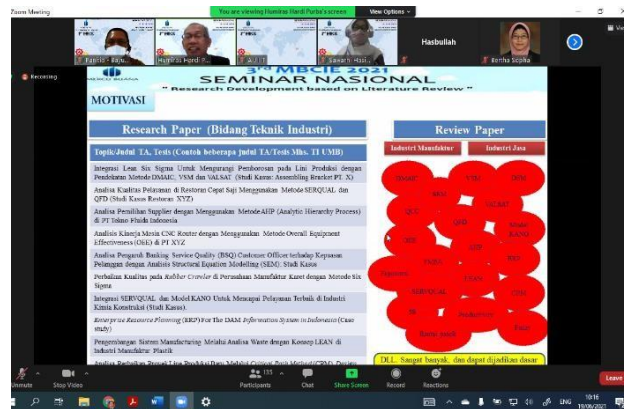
Zoom Meeting

You are viewing Humiras Hardi Purba's screen

View Options

Hasbullah

Rohha Sophia

Recording

3rd MBCIE 2021
SEMINAR NASIONAL
" Research Development based on Literature Review "

MOTIVASI

Research Paper (Bidang Teknik Industri)

Topik/Judul TA, Tesis (Contoh beberapa judul TA/Tesis Mhs. TI UMB)

Integrasi Lean Six Sigma Untuk Mengurangi Pemborosan pada Lini Produksi dengan Pendekatan Metode DMAIC, VSM dan VALSAT (Studi Kasus: Assembling Bracket PT. X)

Analisa Kualitas Pelayanan di Restoran Cepat Saji Menggunakan Metode SERQUAL dan QFD (Studi Kasus Restoran XYZ)

Analisa Pemilihan Supplier dengan Menggunakan MetodeAHP (Analytic Hierarchy Process) di PT Tokino Fluida Indonesia

Analisis Kinerja Mesin CNC Router dengan Menggunakan Metode Overall Equipment Effectiveness (OEE) di PT XYZ

Analisa Pengaruh Banking Service Quality (BSQ) Customer Officer terhadap Kepuasan Pelanggan dengan Analisis Structural Equation Modelling (SEM): Studi Kasus

Perbaikan Kualitas pada Rubber Crawler di Perusahaan Manufaktur Karet dengan Metode Six Sigma

Integrasi SERVQUAL dan Model KANO Untuk Mencapai Pelayanan Terbaik di Industri Kimia Konstruksi (Studi Kasus)

Enterprise Resource Planning (ERP) For The IMM Information System in Indonesia (Case study)

Pengembangan Sistem Manufacturing Melalui Analisa Waste dengan Konsep LEAN di Industri Manufaktur Plastik

Analisa Perbaikan Proses Lini Produksi Baru Melalui Critical Path Method(CPM) Design

Review Paper

Industri Manufaktur

Industri Jasa

DMAIC
VSM
OEE
SMED
VALSAT
QCC
QFD
Model KANO
SEM
ERP
TPM
FMEA
AHP
MRP
Sixsigma
SERVQUAL
LEAN
CPM
JIT
Kaizen
Poka-Yoke
Kanban

DLL. Sangat banyak, dan dapat dijadikan dasar

Unmute
Stop Video
Participants 155
Chat
Share Screen
Record
Reactions
Leave

10:16
19/06/2021